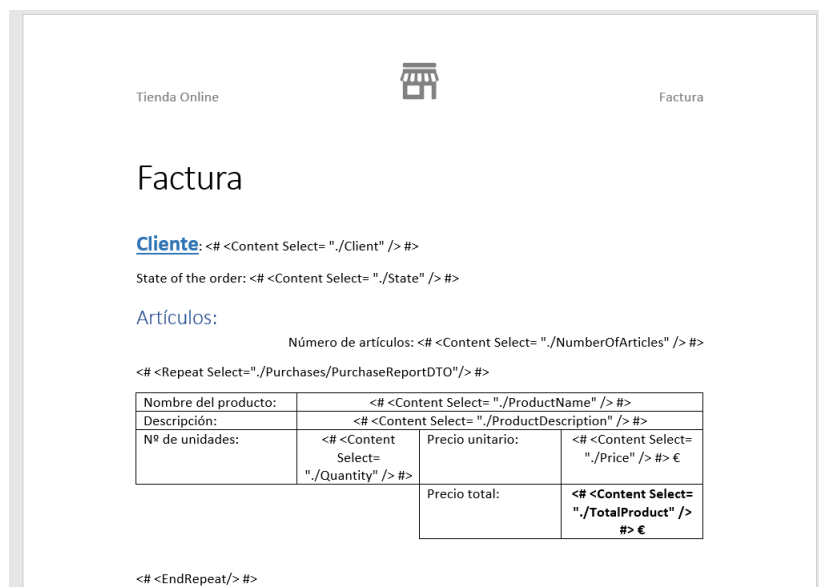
Tienda Online

Factura

Factura

Cliente: <# <Content Select= "./Client" /> #>

State of the order: <# <Content Select= "./State" /> #>

Artículos:

Número de artículos: <# <Content Select= "./NumberOfArticles" /> #>

<# <Repeat Select="./Purchases/PurchaseReportDTO"/> #>

| Nombre del producto: | <# <Content Select= "./ProductName" /> #> | | |
|---|---|---|---|
| Descripción: | <# <Content Select= "./ProductDescription" /> #> | | |
| Nº de unidades: | <# <Content Select= "./Quantity" /> #> | Precio unitario: | <# <Content Select= "./Price" /> #> € |
| | | Precio total: | **<# <Content Select= "./TotalProduct" /> #> €** |

<# <EndRepeat/> #>